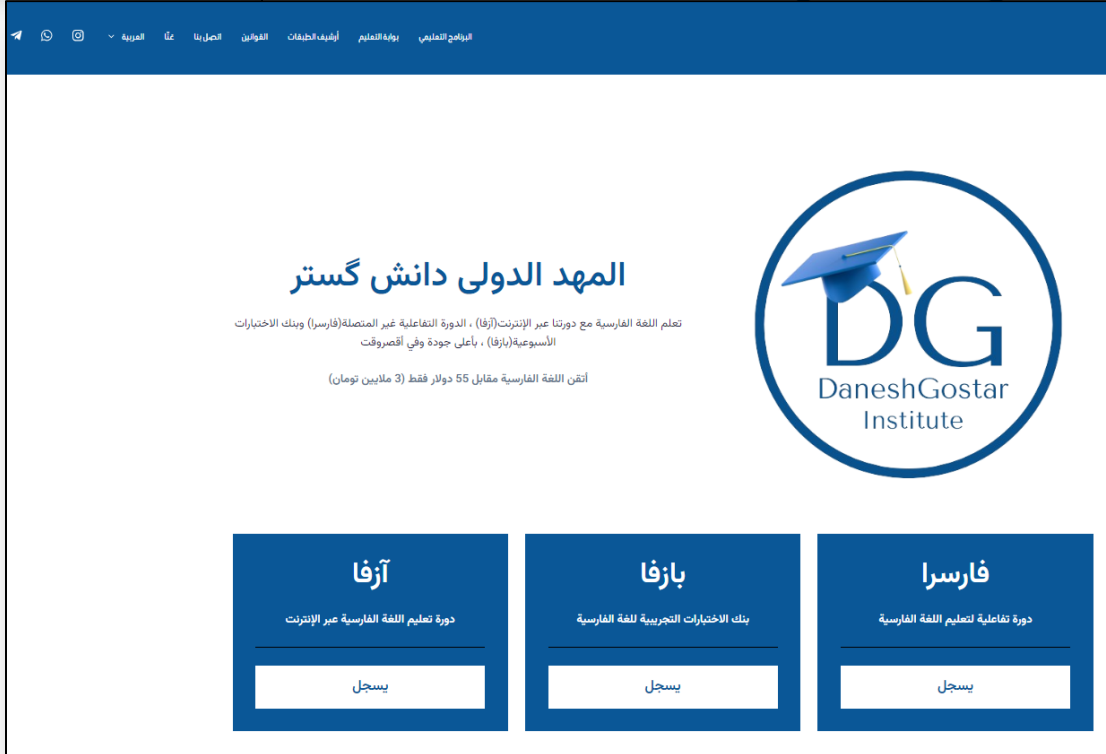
البرنامج التعليمي بوابة التعليم أرشيف الطبقات القوانين اتصل بنا عنّا العربية

المهد الدولی دانش گستر

تعلم اللغة الفارسية مع دورتنا عبر الإنترنت(آزفا) ، الدورة التفاعلية غير المتصلة(فارسرا) وبنك الاختبارات الأسبوعية(بازفا) ، بأعلى جودة وفي أقصروقت

أتقن اللغة الفارسية مقابل 55 دولار فقط (3 ملايين تومان)

DG
DaneshGostar
Institute

فارسرا
دورة تفاعلية لتعليم اللغة الفارسية
يسجل

بازفا
بنك الاختبارات التجريبية للغة الفارسية
يسجل

آزفا
دورة تعليم اللغة الفارسية عبر الإنترنت
يسجل